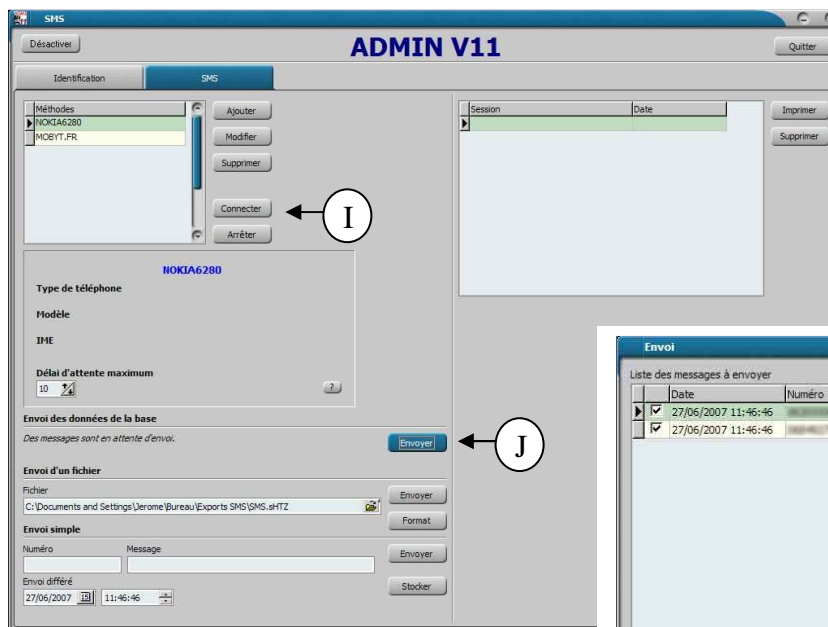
SMS

Désactiver

ADMIN V11

Quitter

Identification

SMS

| Méthodes |
|---|
| NOKIA6280 |
| MOBYT.FR |

Ajouter

Modifier

Supprimer

Connecter

Arrêter

I

| Session | Date |
|---|---|
| | |

Imprimer

Supprimer

NOKIA6280

Type de téléphone

Modèle

IME

Délai d'attente maximum

10

?

Envoi des données de la base

Des messages sont en attente d'envoi.

Envoyer

J

Envoi d'un fichier

Fichier

C:\Documents and Settings\Jerome\Bureau\Exports SMS\SMS.sHTZ

Envoyer

Format

Envoi simple

Numéro

Message

Envoyer

Envoi différé

27/06/2007

11:46:46

Stocker

Envoi

Liste des messages à envoyer

| | Date | Numéro |
|---|---|---|
| ☑ | 27/06/2007 11:46:46 | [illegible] |
| ☑ | 27/06/2007 11:46:46 | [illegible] |